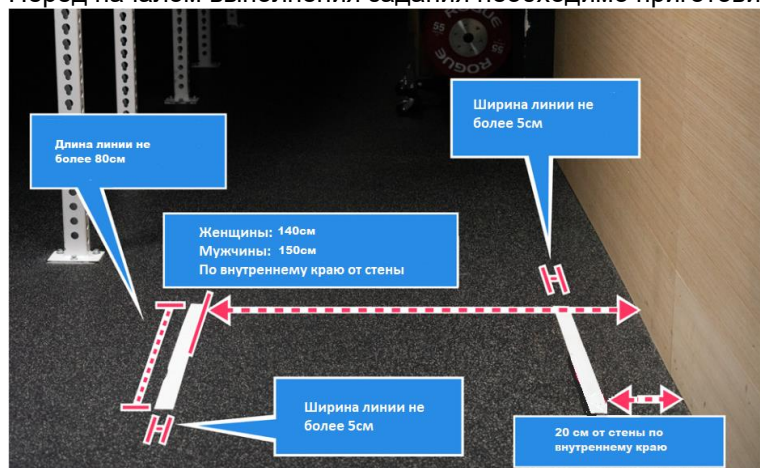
Перед началом выполнения задания необходимо приготови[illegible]

Длина линии не более 80см

Ширина линии не более 5см

Женщины: 140см
Мужчины: 150см
По внутреннему краю от стены

Ширина линии не более 5см

20 см от стены по внутреннему краю

ROGUE
55